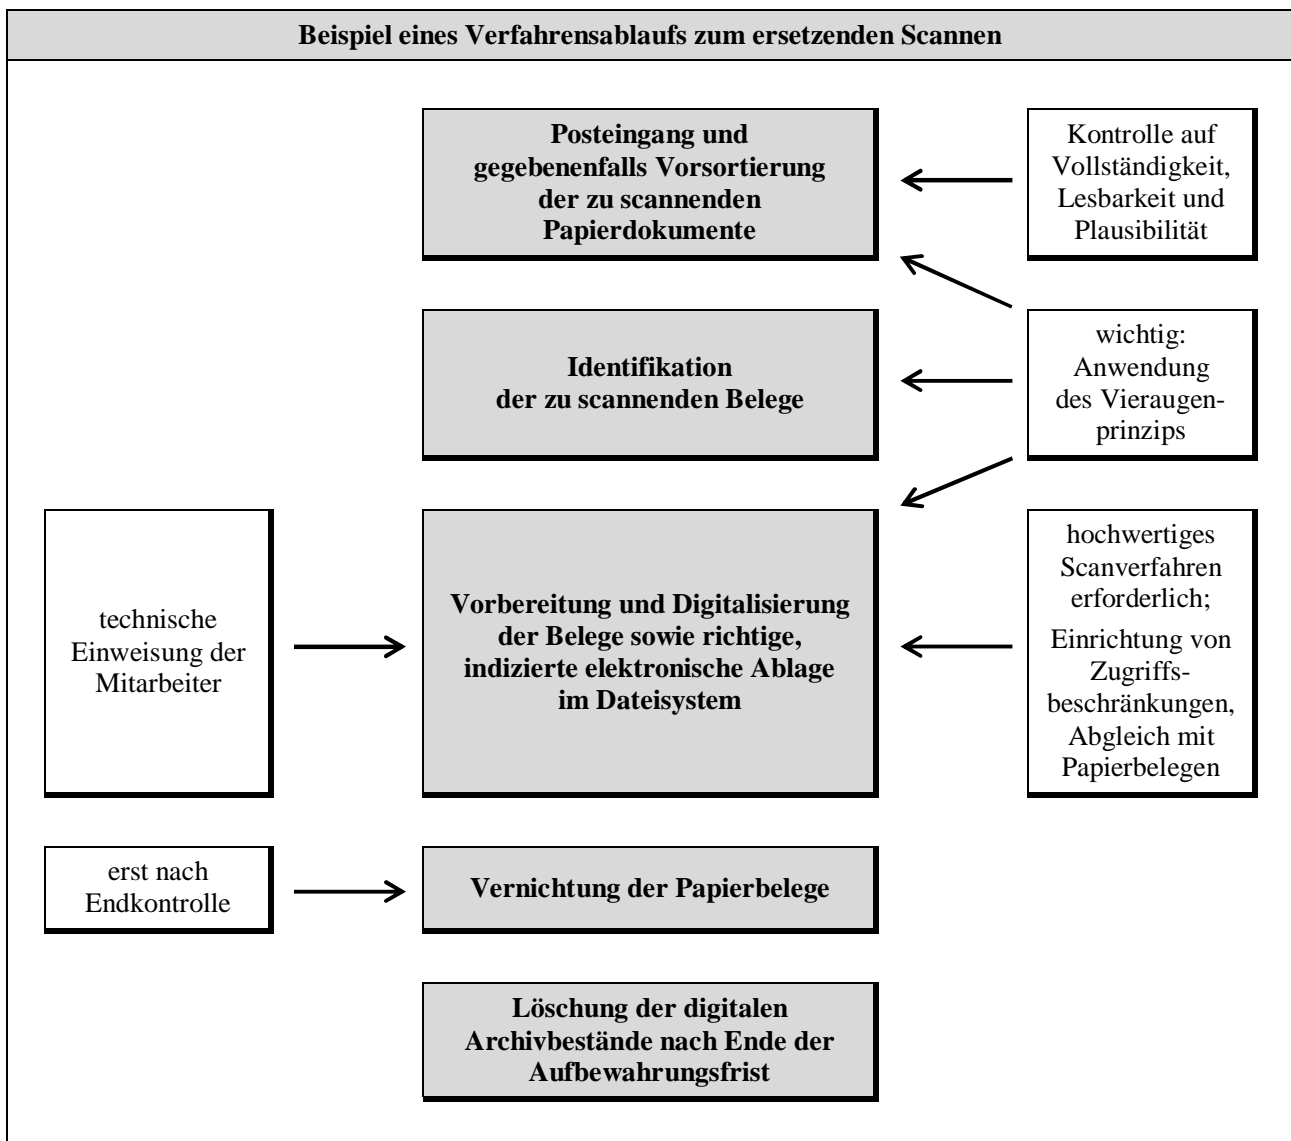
Beispiel eines Verfahrensablaufs zum ersetzenden Scannen

Posteingang und gegebenenfalls Vorsortierung der zu scannenden Papierdokumente

Kontrolle auf Vollständigkeit, Lesbarkeit und Plausibilität

Identifikation der zu scannenden Belege

wichtig: Anwendung des Vieraugenprinzips

technische Einweisung der Mitarbeiter

Vorbereitung und Digitalisierung der Belege sowie richtige, indizierte elektronische Ablage im Dateisystem

hochwertiges Scanverfahren erforderlich;

Einrichtung von Zugriffsbeschränkungen, Abgleich mit Papierbelegen

erst nach Endkontrolle

Vernichtung der Papierbelege

Löschung der digitalen Archivbestände nach Ende der Aufbewahrungsfrist